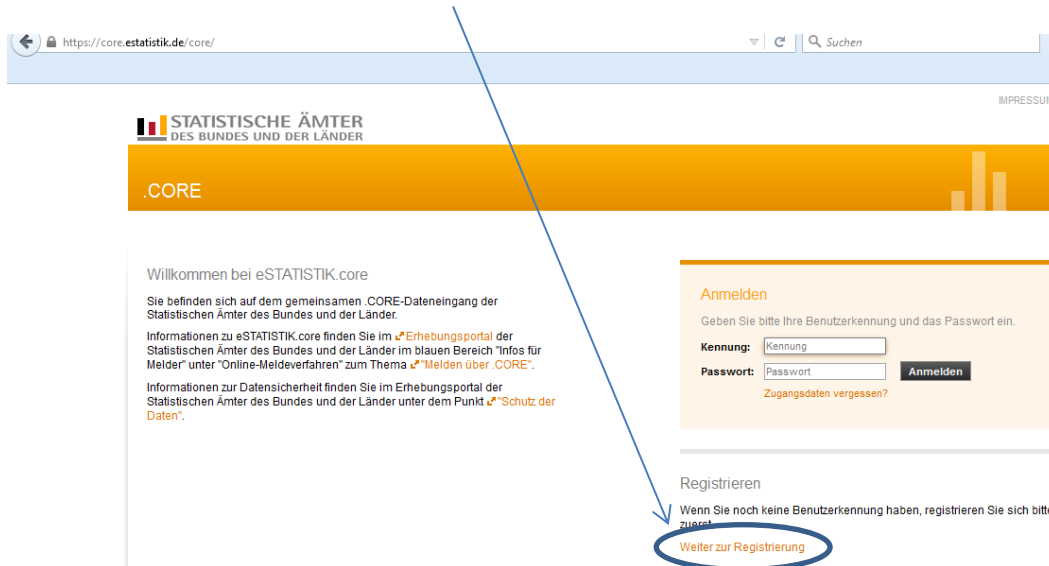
https://core.estatistik.de/core/

Suchen

IMPRESSU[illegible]

STATISTISCHE ÄMTER
DES BUNDES UND DER LÄNDER

.CORE

Willkommen bei eSTATISTIK.core

Sie befinden sich auf dem gemeinsamen .CORE-Dateneingang der Statistischen Ämter des Bundes und der Länder.

Informationen zu eSTATISTIK.core finden Sie im Erhebungsportal der Statistischen Ämter des Bundes und der Länder im blauen Bereich "Infos für Melder" unter "Online-Meldeverfahren" zum Thema "Melden über .CORE".

Informationen zur Datensicherheit finden Sie im Erhebungsportal der Statistischen Ämter des Bundes und der Länder unter dem Punkt "Schutz der Daten".

Anmelden

Geben Sie bitte Ihre Benutzerkennung und das Passwort ein.

Kennung: Kennung

Passwort: Passwort

Anmelden

Zugangsdaten vergessen?

Registrieren

Wenn Sie noch keine Benutzerkennung haben, registrieren Sie sich bitt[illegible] zuerst.

Weiter zur Registrierung